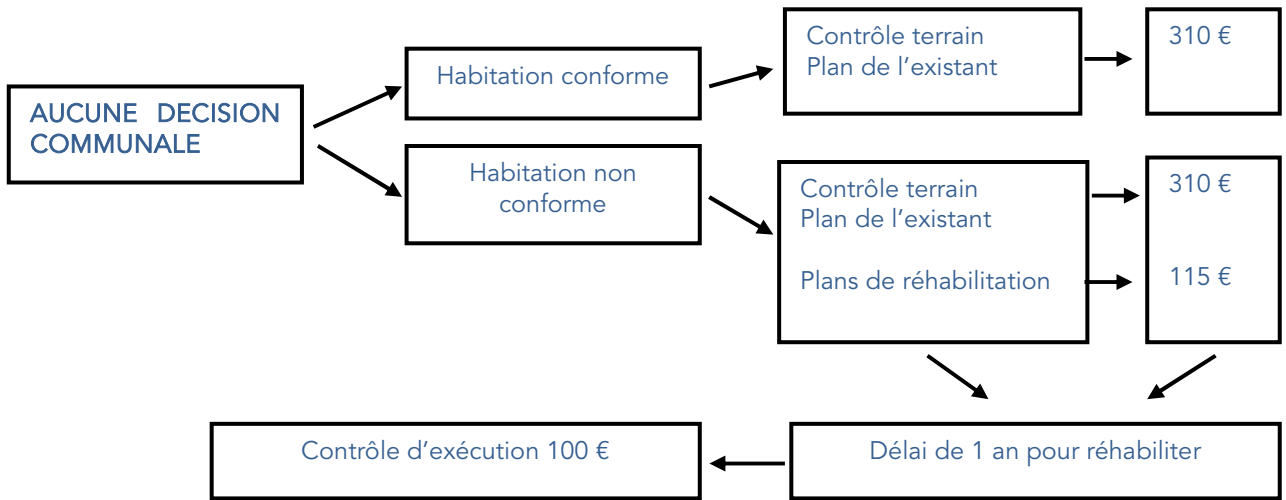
AUCUNE DECISION COMMUNALE

Habitation conforme

Contrôle terrain
Plan de l'existant

310 €

Habitation non conforme

Contrôle terrain
Plan de l'existant

Plans de réhabilitation

310 €

115 €

Délai de 1 an pour réhabiliter

Contrôle d'exécution 100 €